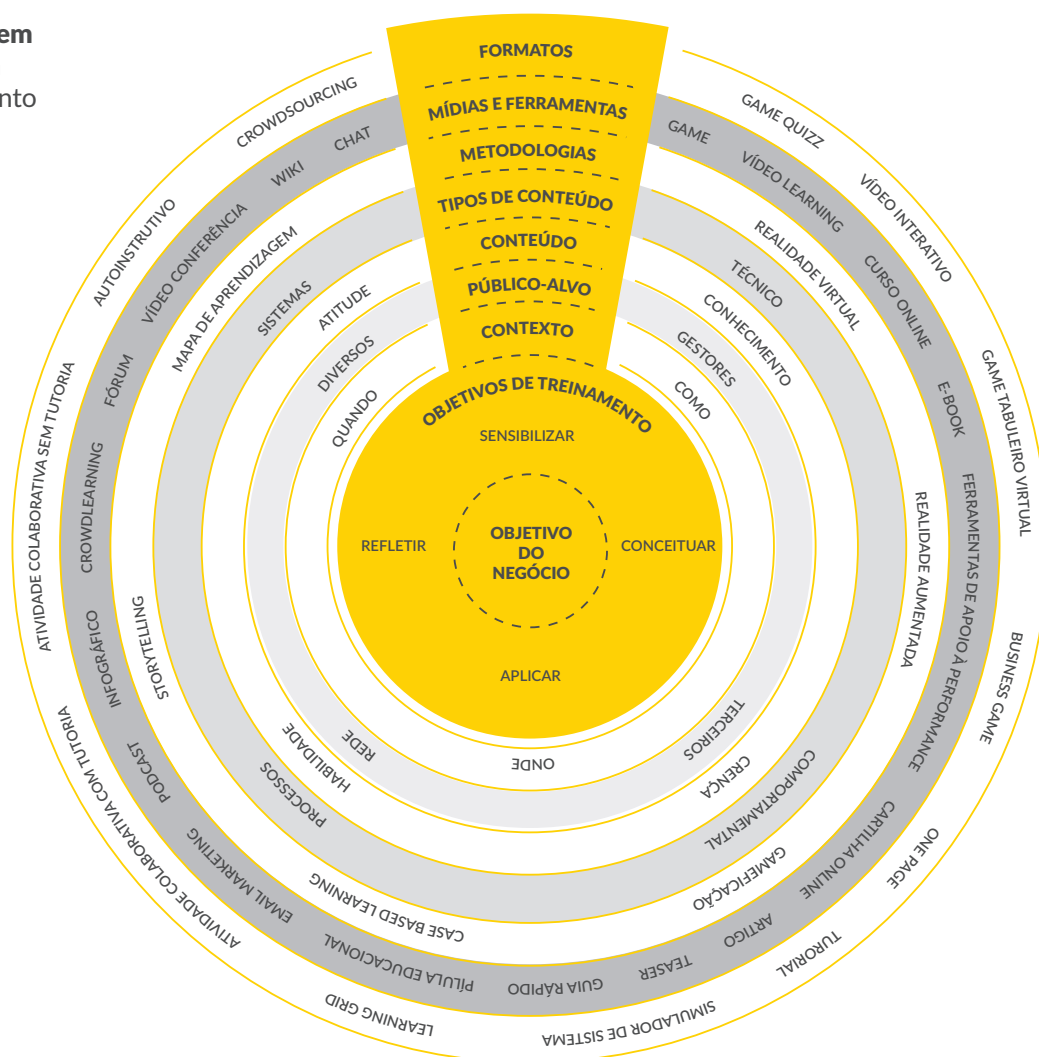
em

nto

FORMATOS
MÍDIAS E FERRAMENTAS
METODOLOGIAS
TIPOS DE CONTEÚDO
CONTEÚDO
PÚBLICO-ALVO
CONTEXTO
OBJETIVOS DE TREINAMENTO
SENSIBILIZAR
REFLETIR
OBJETIVO DO NEGÓCIO
CONCEITUAR
APLICAR

QUANDO
COMO
ONDE
DIVERSOS
GESTORES
TERCEIROS
REDE
ATITUDE
CONHECIMENTO
CRENÇA
HABILIDADE
SISTEMAS
TÉCNICO
COMPORTAMENTAL
PROCESSOS
MAPA DE APRENDIZAGEM
REALIDADE VIRTUAL
REALIDADE AUMENTADA
GAMEFICAÇÃO
CASE BASED LEARNING
STORYTELLING
CHAT
GAME
WIKI
VÍDEO LEARNING
VÍDEO CONFERÊNCIA
CURSO ONLINE
FÓRUM
E-BOOK
CROWDLEARNING
FERRAMENTAS DE APOIO À PERFORMANCE
INFOGRÁFICO
CARTILHA ONLINE
PODCAST
ARTIGO
EMAIL MARKETING
TEASER
PÍLULA EDUCACIONAL
GUIA RÁPIDO
CROWDSOURCING
GAME QUIZZ
AUTOINSTRUTIVO
VÍDEO INTERATIVO
ATIVIDADE COLABORATIVA SEM TUTORIA
GAME TABULEIRO VIRTUAL
BUSINESS GAME
ATIVIDADE COLABORATIVA COM TUTORIA
ONE PAGE
TUTORIAL
LEARNING GRID
SIMULADOR DE SISTEMA